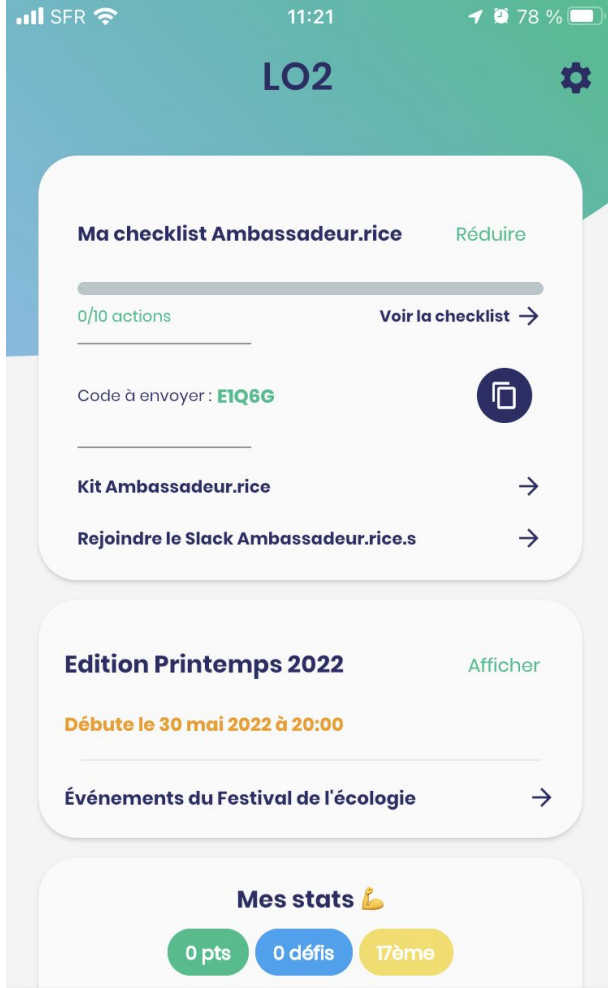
SFR 11:21 78 %

LO2

Ma checklist Ambassadeur.rice Réduire

0/10 actions Voir la checklist →

Code à envoyer : E1Q6G

Kit Ambassadeur.rice →

Rejoindre le Slack Ambassadeur.rice.s →

Edition Printemps 2022 Afficher

Débute le 30 mai 2022 à 20:00

Événements du Festival de l'écologie →

Mes stats 💪

0 pts 0 défis 17ème